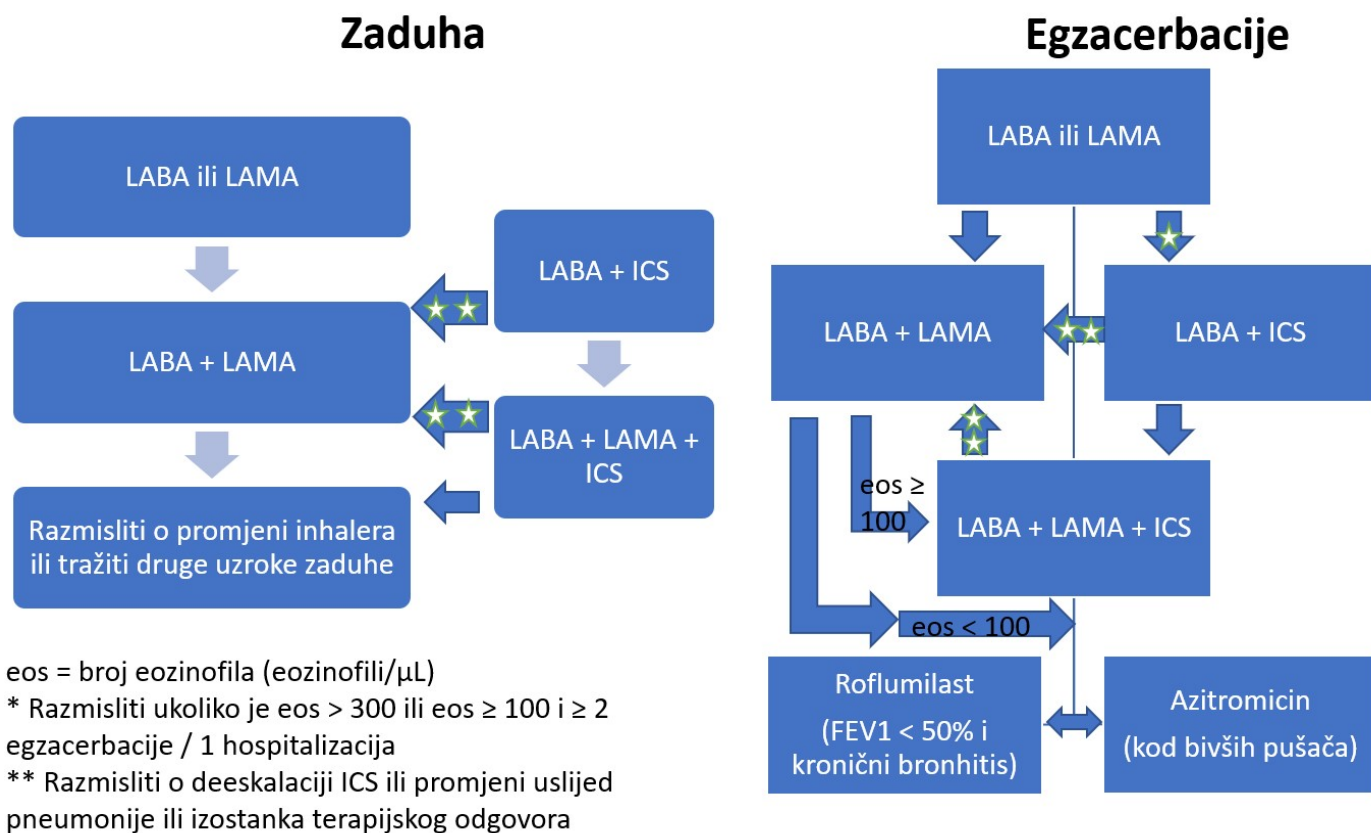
Zaduha

LABA ili LAMA

LABA + ICS

LABA + LAMA

LABA + LAMA + ICS

Razmisliti o promjeni inhalera ili tražiti druge uzroke zaduhe

eos = broj eozinofila (eozinofili/μL)
* Razmisliti ukoliko je eos > 300 ili eos ≥ 100 i ≥ 2 egzacerbacije / 1 hospitalizacija
** Razmisliti o deeskalaciji ICS ili promjeni uslijed pneumonije ili izostanka terapijskog odgovora

Egzacerbacije

LABA ili LAMA

LABA + LAMA

LABA + ICS

eos ≥ 100

LABA + LAMA + ICS

eos < 100

Roflumilast
(FEV1 < 50% i kronični bronhitis)

Azitromicin
(kod bivših pušača)